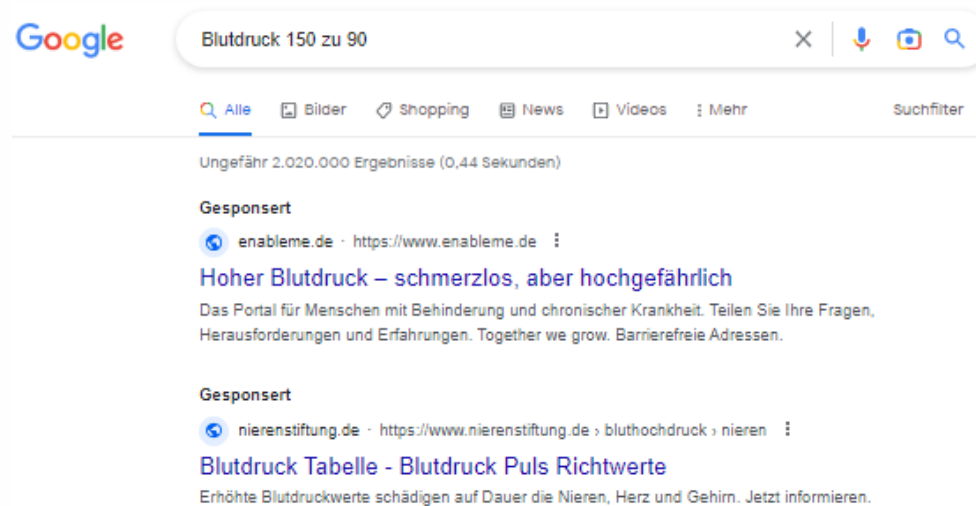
Google

Blutdruck 150 zu 90

Alle Bilder Shopping News Videos ⋮ Mehr Suchfilter

Ungefähr 2.020.000 Ergebnisse (0,44 Sekunden)

Gesponsert
enableme.de · https://www.enableme.de
Hoher Blutdruck – schmerzlos, aber hochgefährlich
Das Portal für Menschen mit Behinderung und chronischer Krankheit. Teilen Sie Ihre Fragen, Herausforderungen und Erfahrungen. Together we grow. Barrierefreie Adressen.

Gesponsert
nierenstiftung.de · https://www.nierenstiftung.de › bluthochdruck › nieren
Blutdruck Tabelle - Blutdruck Puls Richtwerte
Erhöhte Blutdruckwerte schädigen auf Dauer die Nieren, Herz und Gehirn. Jetzt informieren.